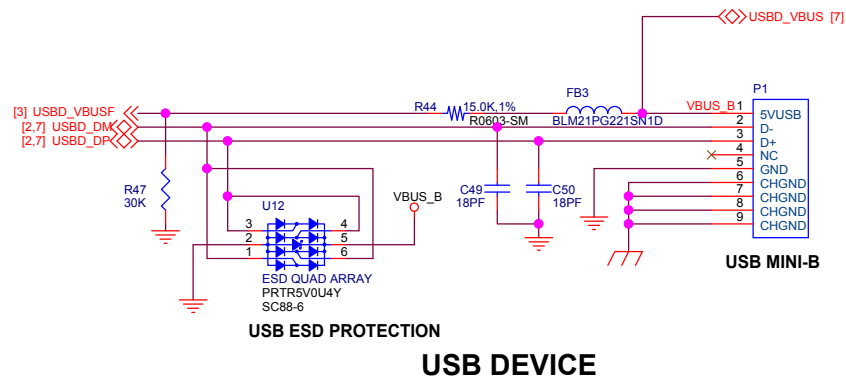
USBD_VBUS [7]

P1

[3] USBD_VBUSF

R44 15.0K,1%

R0603-SM

FB3

BLM21PG221SN1D

VBUS_B

1 5VUSB

[2,7] USBD_DM

2 D-

[2,7] USBD_DP

3 D+

4 NC

5 GND

6 CHGND

7 CHGND

8 CHGND

9 CHGND

R47
30K

U12

3 4

2 5

1 6

ESD QUAD ARRAY

PRTR5V0U4Y

SC88-6

VBUS_B

C49
18PF

C50
18PF

USB MINI-B

USB ESD PROTECTION

USB DEVICE